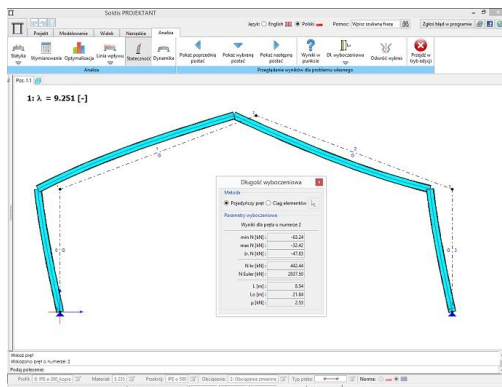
Soldis PROJEKTANT

Język: English Polski Pomoc Wpisz szukaną frazę Zgłoś błąd w programie

Projekt Modelowanie Widok Narzędzia Analiza

Statyka Wymiarowanie Optymalizacja Linia wpływu Stateczność Dynamika

Analiza

Pokaż poprzednią postać Pokaż wybraną postać Pokaż następną postać Wyniki w punkcie Dł. wyboczeniowa Odwróć wykres Przejdź w tryb edycji

Przeglądanie wyników dla problemu własnego

Poz. 1.1

1: λ = 9.251 [-]

Długość wyboczeniowa

Metoda

Pojedynczy pręt Ciąg elementów

Parametry wyboczeniowe

Wyniki dla pręta o numerze 2

| min N [kN]: | -63.24 |
|---|---|
| max N [kN]: | -32.42 |
| śr. N [kN]: | -47.83 |
| N kr [kN]: | 442.44 |
| N Euler [kN]: | 2637.50 |
| L [m]: | 8.54 |
| Lo [m]: | 21.84 |
| μ [kN]: | 2.53 |

Wskaż pręt
Wskazano pręt o numerze: 2

Podaj polecenie:

Profil: I: IPE o 200_Kopia Materiał: S235 Przekrój: IPE o 300 Obciążenie: 1: Obciążenie zmienne Typ pręta: Norma: